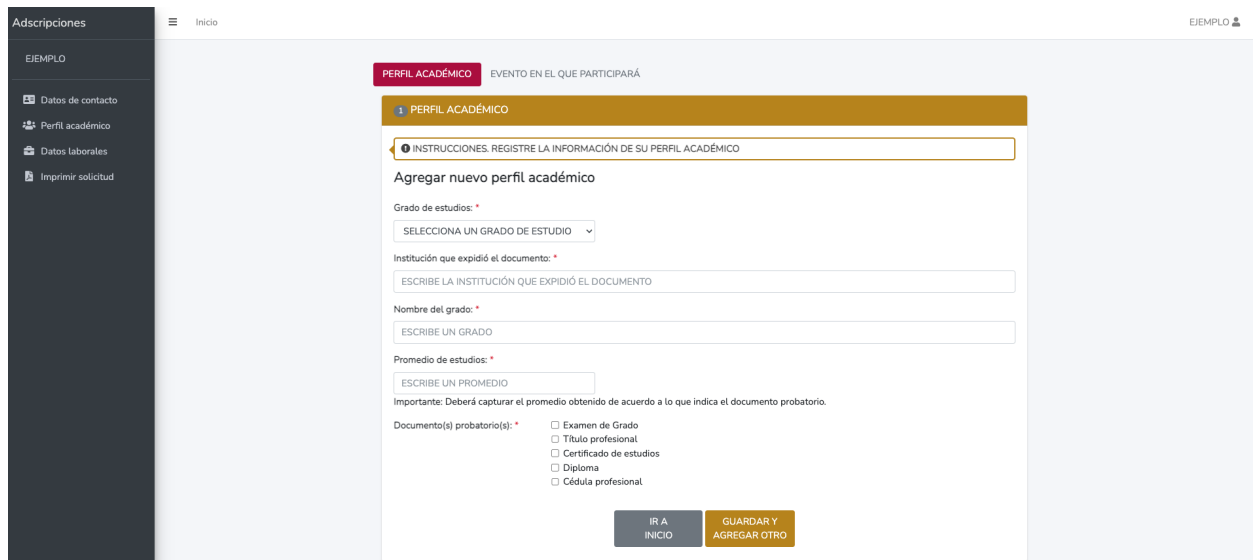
Adscripciones

☰ Inicio

EJEMPLO

EJEMPLO

Datos de contacto
Perfil académico
Datos laborales
Imprimir solicitud

PERFIL ACADÉMICO
EVENTO EN EL QUE PARTICIPARÁ

1 PERFIL ACADÉMICO

INSTRUCCIONES. REGISTRE LA INFORMACIÓN DE SU PERFIL ACADÉMICO

Agregar nuevo perfil académico

Grado de estudios: *
SELECCIONA UN GRADO DE ESTUDIO

Institución que expidió el documento: *
ESCRIBE LA INSTITUCIÓN QUE EXPIDIÓ EL DOCUMENTO

Nombre del grado: *
ESCRIBE UN GRADO

Promedio de estudios: *
ESCRIBE UN PROMEDIO
Importante: Deberá capturar el promedio obtenido de acuerdo a lo que indica el documento probatorio.

Documento(s) probatorio(s): *
☐ Examen de Grado
☐ Título profesional
☐ Certificado de estudios
☐ Diploma
☐ Cédula profesional

IR A INICIO
GUARDAR Y AGREGAR OTRO